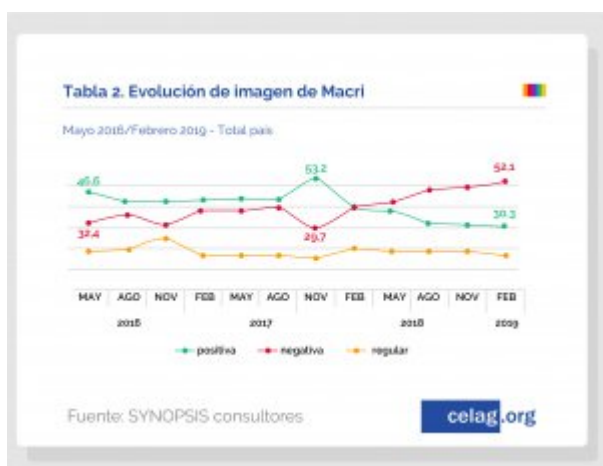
Tabla 2. Evolución de imagen de Macri

Mayo 2016/Febrero 2019 - Total país

45.6
37.4
53.2
29.7
52.1
39.3

| MAY | AGO | NOV | FEB | MAY | AGO | NOV | FEB | MAY | AGO | NOV | FEB |
|---|---|---|---|---|---|---|---|---|---|---|---|
| 2016 | | | 2017 | | | | 2018 | | | | 2019 |

positiva — negativa — regular

Fuente: SYNOPSIS consultores

celag.org